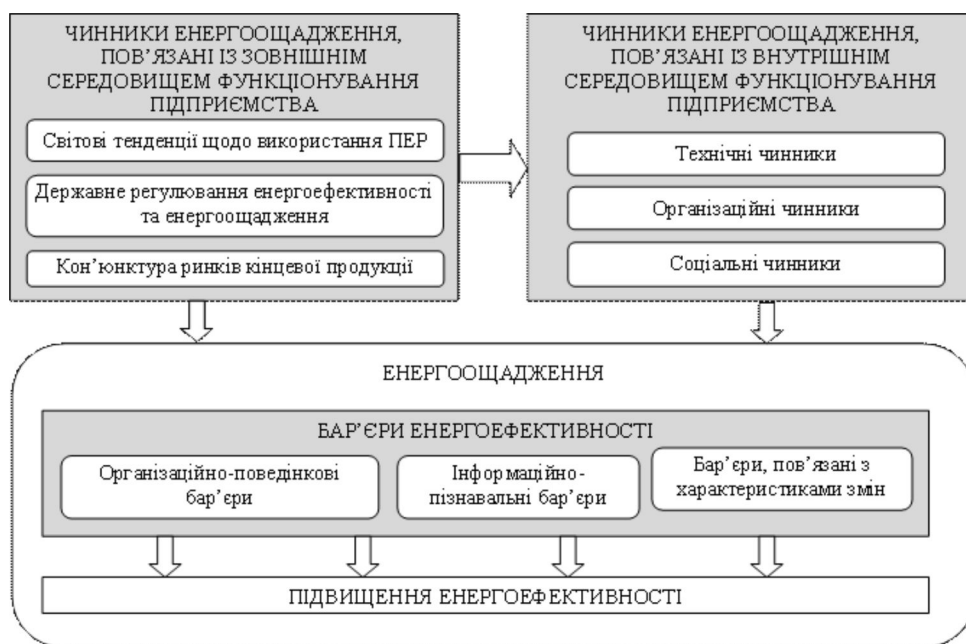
ЧИННИКИ ЕНЕРГООЩАДЖЕННЯ, ПОВ'ЯЗАНІ ІЗ ЗОВНІШНІМ СЕРЕДОВИЩЕМ ФУНКЦІОНУВАННЯ ПІДПРИЄМСТВА

Світові тенденції щодо використання ПЕР

Державне регулювання енергоефективності та енергоощадження

Кон'юнктура ринків кінцевої продукції

ЧИННИКИ ЕНЕРГООЩАДЖЕННЯ, ПОВ'ЯЗАНІ ІЗ ВНУТРІШНІМ СЕРЕДОВИЩЕМ ФУНКЦІОНУВАННЯ ПІДПРИЄМСТВА

Технічні чинники

Організаційні чинники

Соціальні чинники

ЕНЕРГООЩАДЖЕННЯ

БАР'ЄРИ ЕНЕРГОЕФЕКТИВНОСТІ

Організаційно-поведінкові бар'єри

Інформаційно-пізнавальні бар'єри

Бар'єри, пов'язані з характеристиками змін

ПІДВИЩЕННЯ ЕНЕРГОЕФЕКТИВНОСТІ